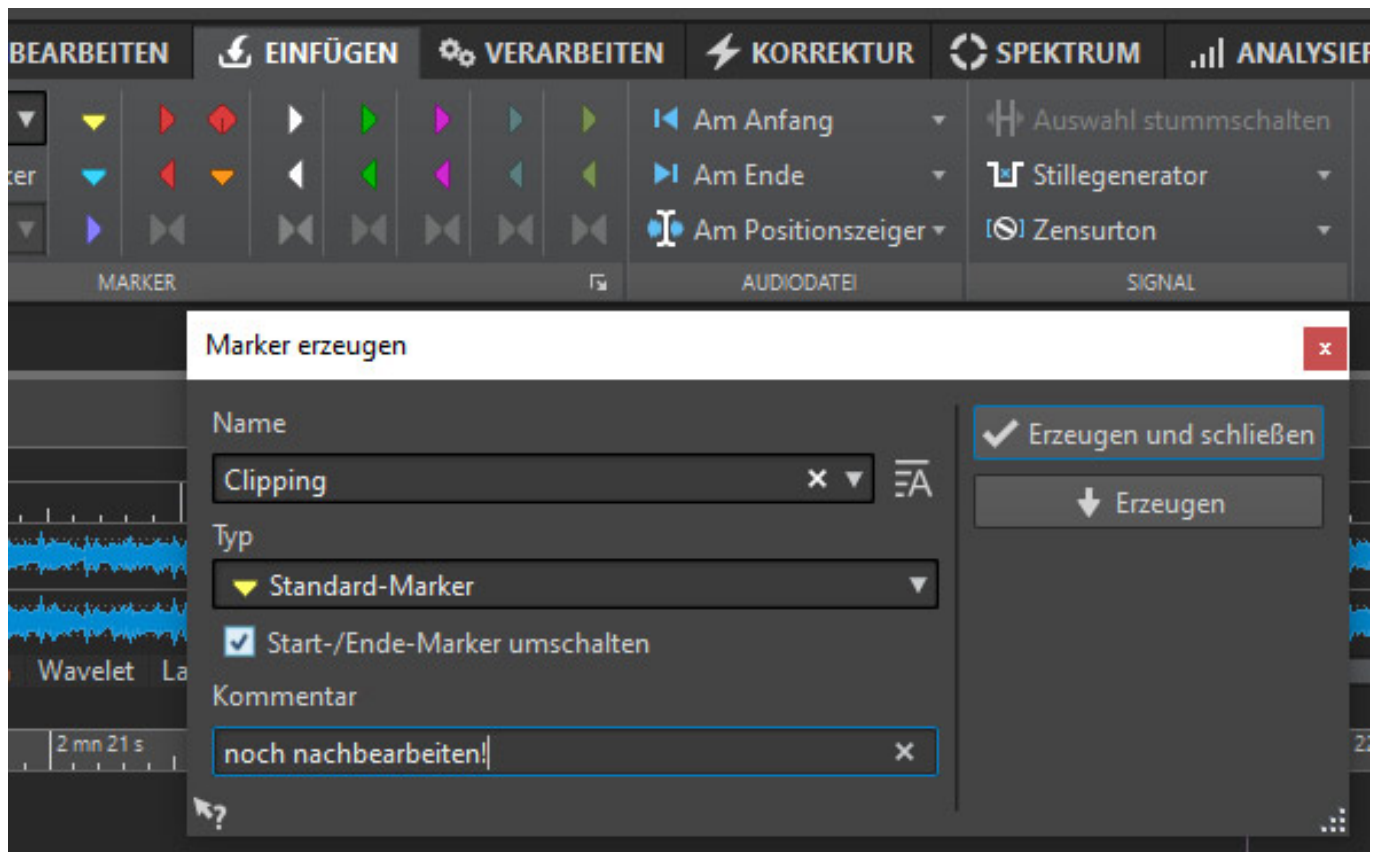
BEARBEITEN EINFÜGEN VERARBEITEN KORREKTUR SPEKTRUM ANALYSIE

ker

Am Anfang
Am Ende
Am Positionszeiger

Auswahl stummschalten
Stillegenerator
Zensurton

MARKER AUDIODATEI SIGNAL

Marker erzeugen

Name
Clipping

Typ
Standard-Marker

Start-/Ende-Marker umschalten

Kommentar
noch nachbearbeiten!

Erzeugen und schließen
Erzeugen

Wavelet La

2 mn 21 s

?